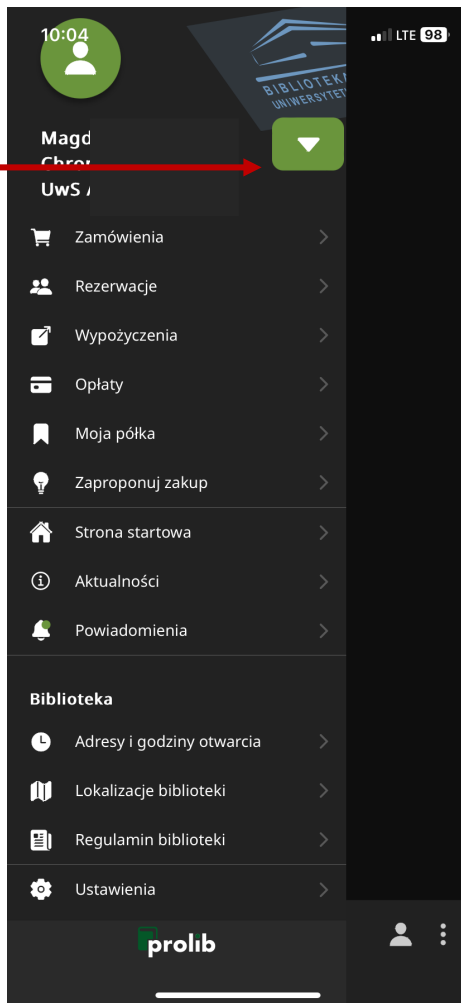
10:04

LTE 98

BIBLIOTEKA UNIWERSYTET

Magd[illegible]
Chro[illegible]
UwS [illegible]

Zamówienia

Rezerwacje

Wypożyczenia

Opłaty

Moja półka

Zaproponuj zakup

Strona startowa

Aktualności

Powiadomienia

Biblioteka

Adresy i godziny otwarcia

Lokalizacje biblioteki

Regulamin biblioteki

Ustawienia

prolib